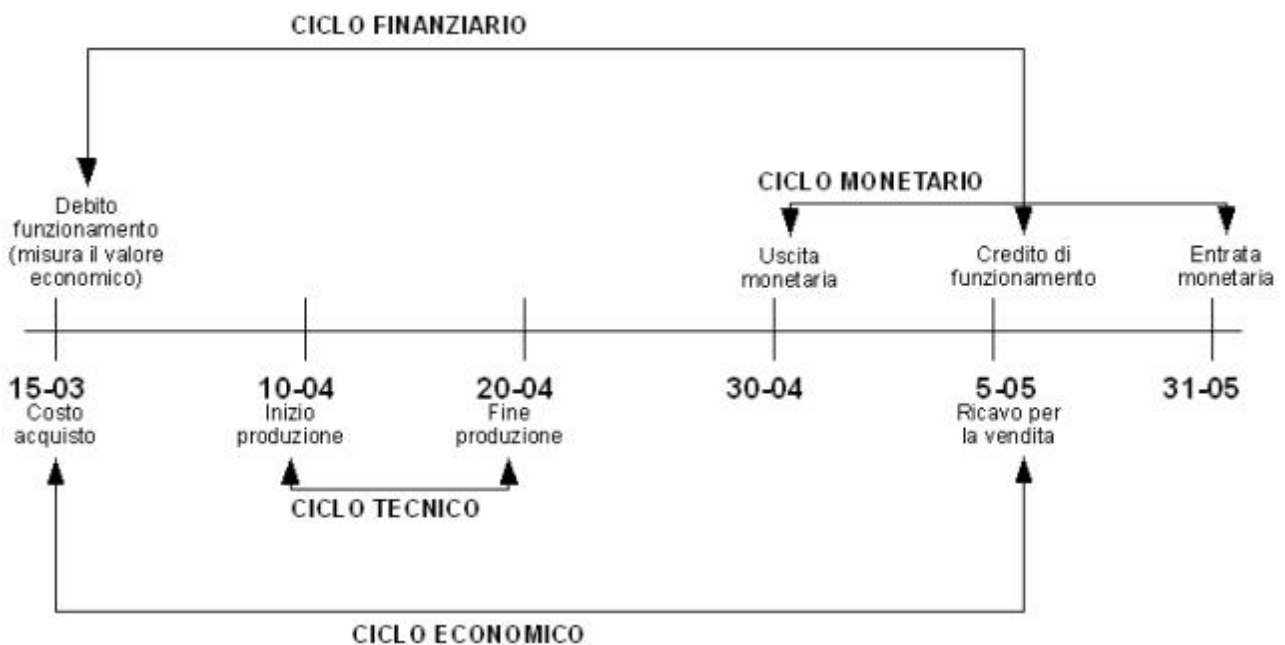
CICLO FINANZIARIO

Debito funzionamento (misura il valore economico)

CICLO MONETARIO

Uscita monetaria

Credito di funzionamento

Entrata monetaria

15-03
Costo acquisto

10-04
Inizio produzione

20-04
Fine produzione

30-04

5-05
Ricavo per la vendita

31-05

CICLO TECNICO

CICLO ECONOMICO